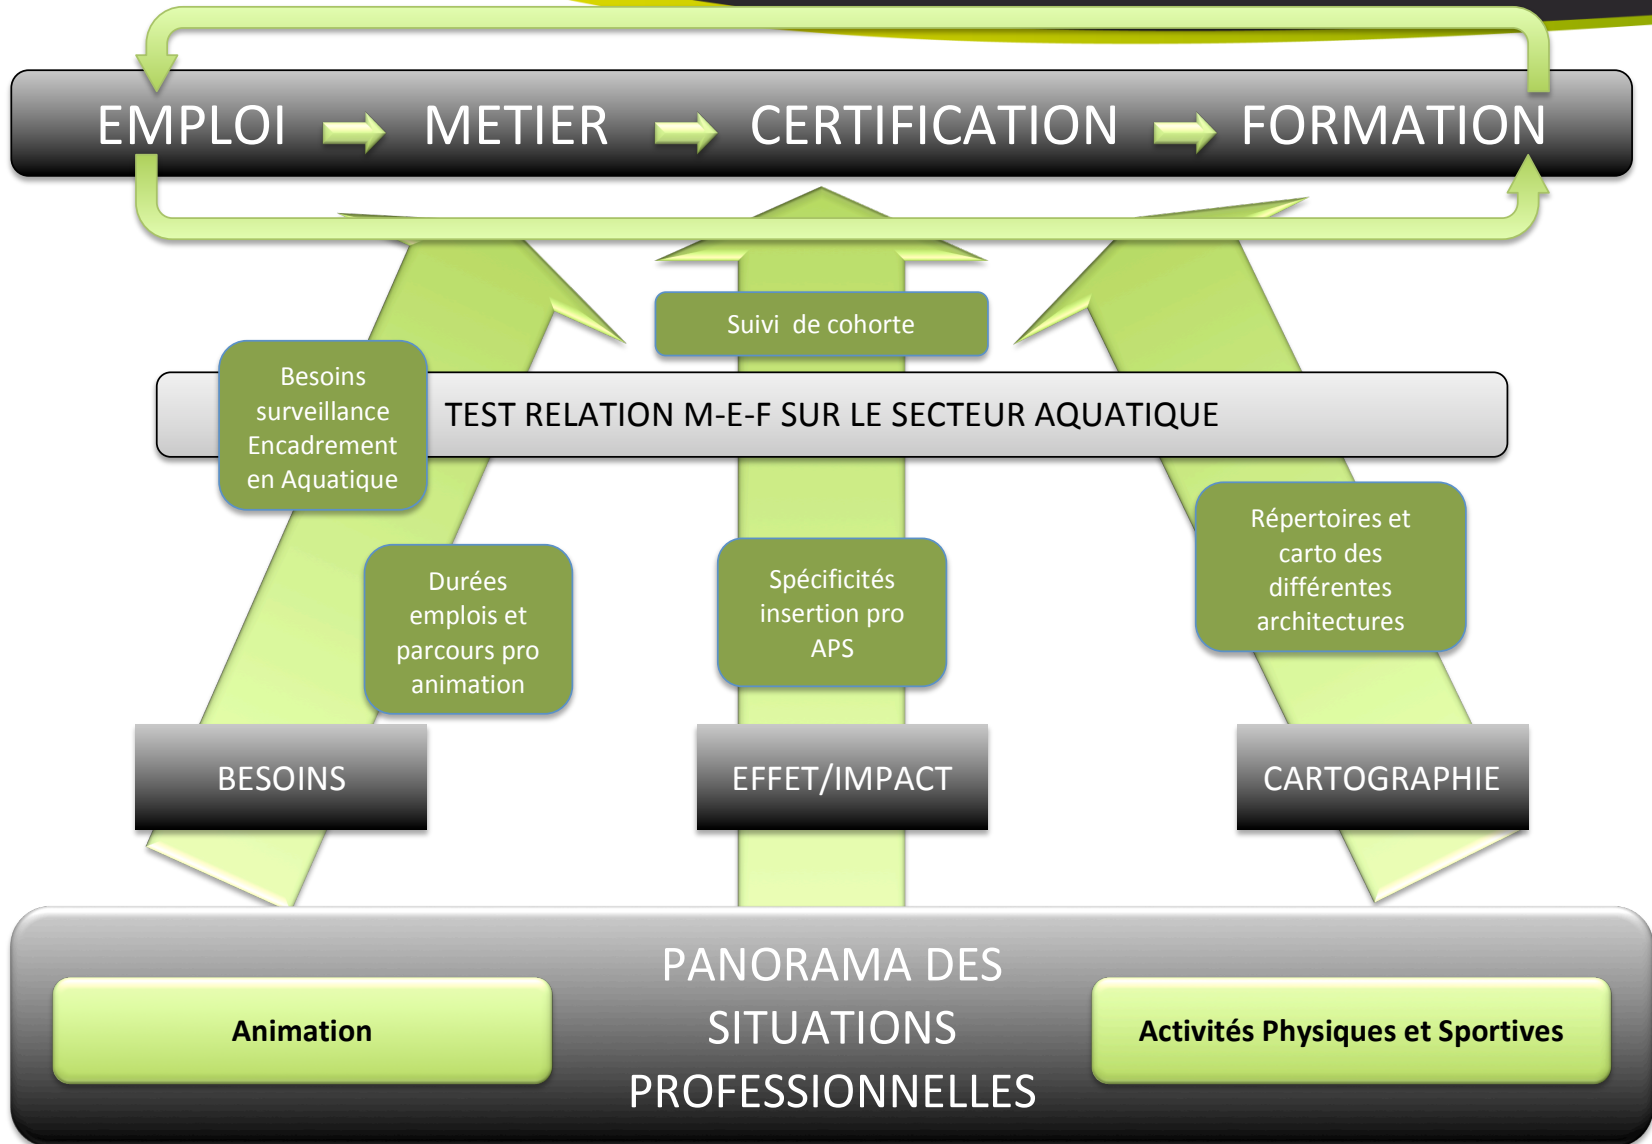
EMPLOI METIER CERTIFICATION FORMATION

Suivi de cohorte

Besoins surveillance Encadrement en Aquatique

TEST RELATION M-E-F SUR LE SECTEUR AQUATIQUE

Durées emplois et parcours pro animation

Spécificités insertion pro APS

Répertoires et carto des différentes architectures

BESOINS

EFFET/IMPACT

CARTOGRAPHIE

Animation

PANORAMA DES SITUATIONS PROFESSIONNELLES

Activités Physiques et Sportives